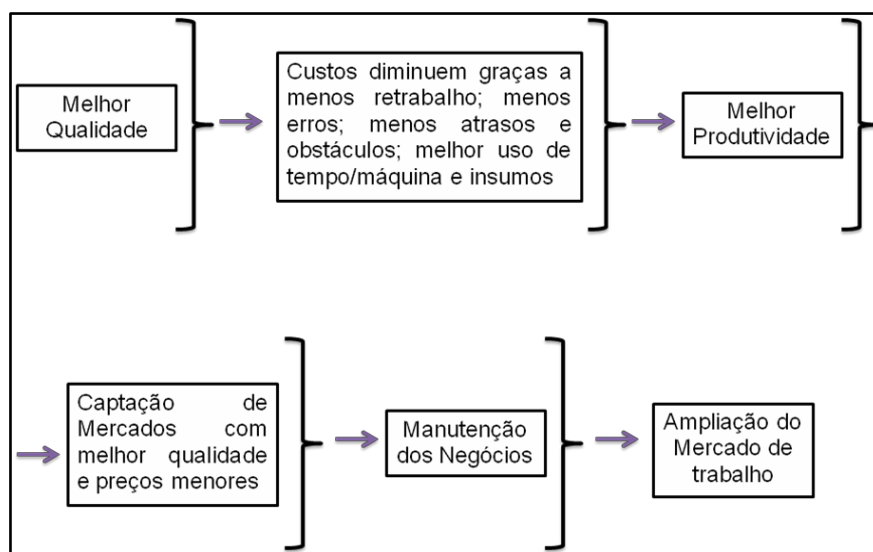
Melhor Qualidade

Custos diminuem graças a menos retrabalho; menos erros; menos atrasos e obstáculos; melhor uso de tempo/máquina e insumos

Melhor Produtividade

Captação de Mercados com melhor qualidade e preços menores

Manutenção dos Negócios

Ampliação do Mercado de trabalho